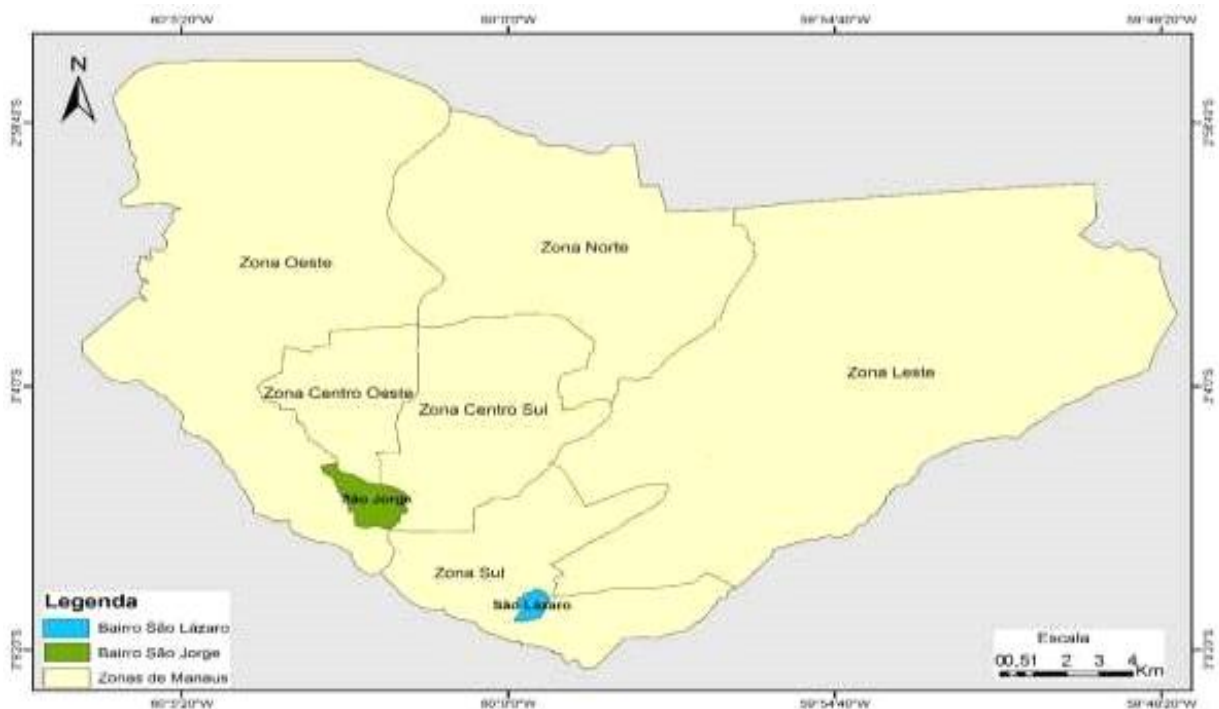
60°7'20"W 60°0'0"W 59°54'40"W 59°49'20"W

N

2°34'S

2°40'S

2°52'S

Zona Oeste

Zona Norte

Zona Leste

Zona Centro Oeste

Zona Centro Sul

São Jorge

Zona Sul

São Lázaro

Legenda

Bairro São Lázaro

Bairro São Jorge

Zonas de Manaus

Escala

0 0,5 1 2 3 4 Km

60°7'20"W 60°0'0"W 59°54'40"W 59°49'20"W